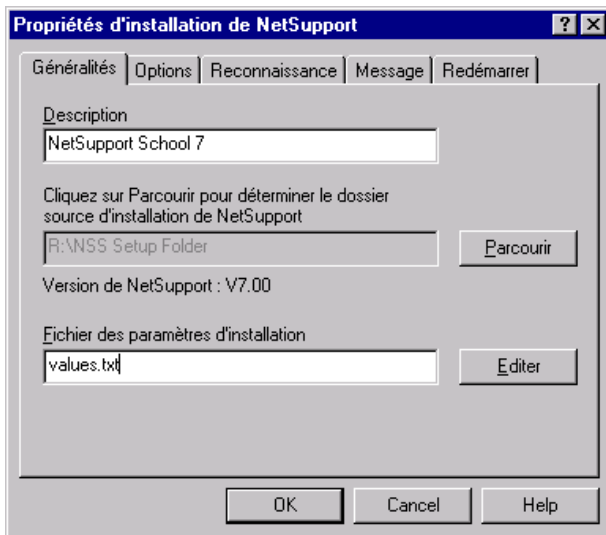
Propriétés d'installation de NetSupport

?

X

Généralités | Options | Reconnaissance | Message | Redémarrer

Description

NetSupport School 7

Cliquez sur Parcourir pour déterminer le dossier source d'installation de NetSupport

R:\NSS Setup Folder

Parcourir

Version de NetSupport : V7.00

Fichier des paramètres d'installation

values.txt

Editer

OK

Cancel

Help